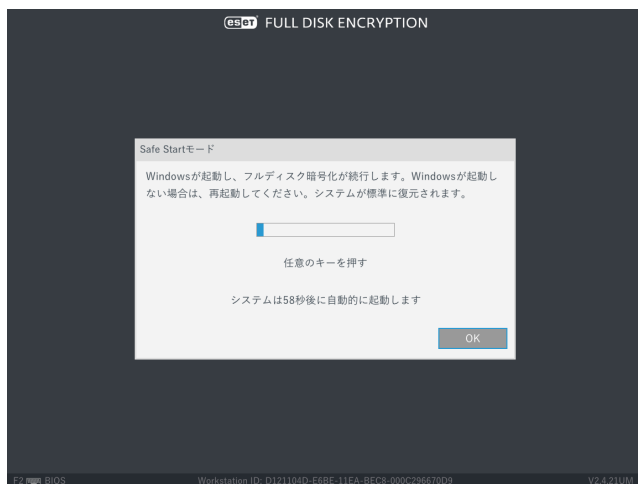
eset FULL DISK ENCRYPTION

Safe Startモード

Windowsが起動し、フルディスク暗号化が続行します。Windowsが起動しない場合は、再起動してください。システムが標準に復元されます。

任意のキーを押す

システムは58秒後に自動的に起動します

OK

F2 BIOS

Workstation ID: D121104D-E6BE-11EA-BEC8-000C296670D9

V2.4.21UM